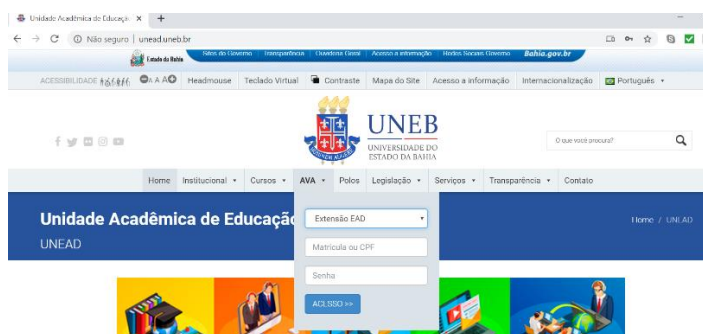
Unidade Acadêmica de Educaçã ×  +

Não seguro | unead.uneb.br

Estado da Bahia  Sites do Governo  Transparência  Ouvidoria Geral  Acesso à informação  Redes Sociais Governo  Bahia.gov.br

ACESSIBILIDADE  A A A  Headmouse  Teclado Virtual  Contraste  Mapa do Site  Acesso a informação  Internacionalização  Português ▾

UNEB
UNIVERSIDADE DO ESTADO DA BAHIA

O que você procura?

Home  Institucional ▾  Cursos ▾  AVA ▾  Polos  Legislação ▾  Serviços ▾  Transparência ▾  Contato

Unidade Acadêmica de Educação
UNEAD

Extensão EAD
Matrícula ou CPF
Senha
ACESSO >>

Home / UNEAD